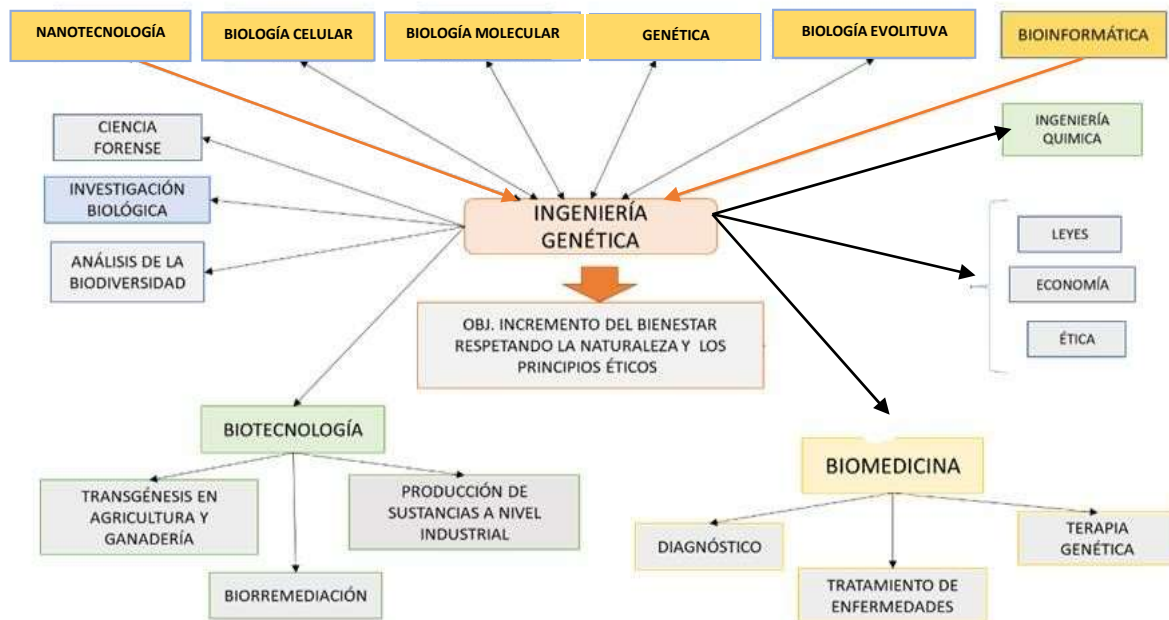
NANOTECNOLOGÍA

BIOLOGÍA CELULAR

BIOLOGÍA MOLECULAR

GENÉTICA

BIOLOGÍA EVOLUTIVA

BIOINFORMÁTICA

CIENCIA FORENSE

INVESTIGACIÓN BIOLÓGICA

ANÁLISIS DE LA BIODIVERSIDAD

INGENIERÍA GENÉTICA

INGENIERÍA QUIMICA

LEYES

ECONOMÍA

ÉTICA

OBJ. INCREMENTO DEL BIENESTAR RESPETANDO LA NATURALEZA Y LOS PRINCIPIOS ÉTICOS

BIOTECNOLOGÍA

TRANSGÉNESIS EN AGRICULTURA Y GANADERÍA

PRODUCCIÓN DE SUSTANCIAS A NIVEL INDUSTRIAL

BIORREMEDIACIÓN

BIOMEDICINA

DIAGNÓSTICO

TERAPIA GENÉTICA

TRATAMIENTO DE ENFERMEDADES